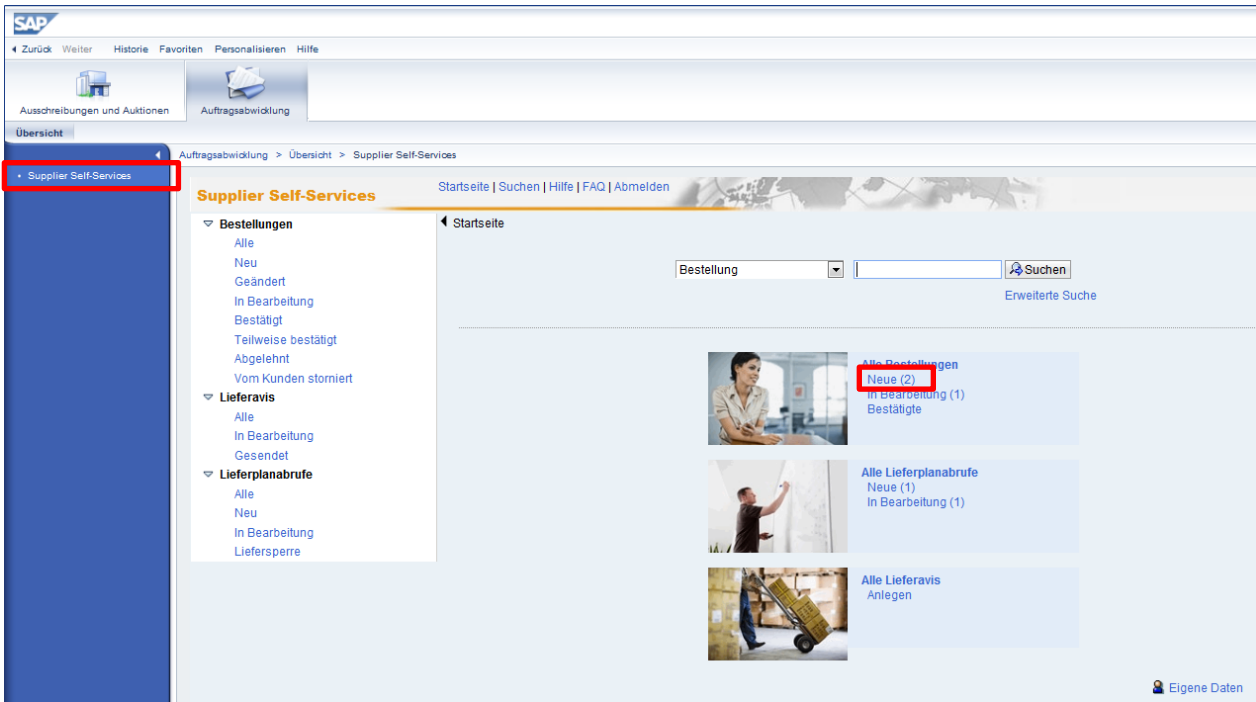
SAP

Zurück Weiter Historie Favoriten Personalisieren Hilfe

Ausschreibungen und Auktionen Auftragsabwicklung

Übersicht

• Supplier Self-Services

Auftragsabwicklung > Übersicht > Supplier Self-Services

Supplier Self-Services

Startseite | Suchen | Hilfe | FAQ | Abmelden

Bestellungen
Alle
Neu
Geändert
In Bearbeitung
Bestätigt
Teilweise bestätigt
Abgelehnt
Vom Kunden storniert

Lieferavis
Alle
In Bearbeitung
Gesendet

Lieferplanabrufe
Alle
Neu
In Bearbeitung
Liefersperre

Startseite

Bestellung

Suchen

Erweiterte Suche

Alle Bestellungen
Neue (2)
In Bearbeitung (1)
Bestätigte

Alle Lieferplanabrufe
Neue (1)
In Bearbeitung (1)

Alle Lieferavis
Anlegen

Eigene Daten